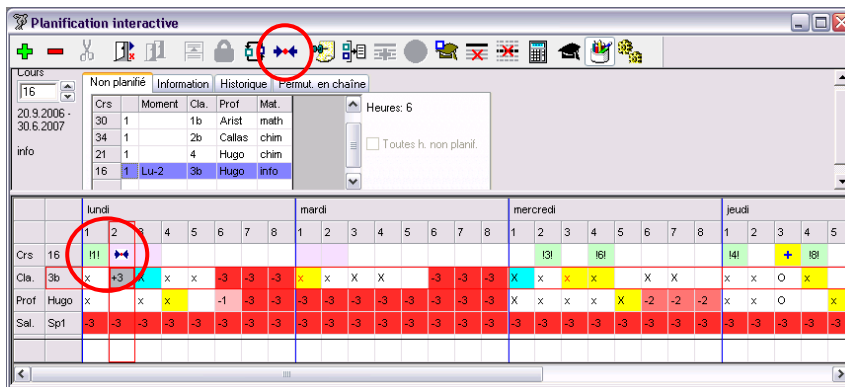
Planification interactive

Cours
16
20.9.2006 - 30.6.2007
info

Non planifié | Information | Historique | Permut. en chaîne

| Crs | | Moment | Cla. | Prof | Mat. |
|---|---|---|---|---|---|
| 30 | 1 | | 1b | Arist | math |
| 34 | 1 | | 2b | Callas | chim |
| 21 | 1 | | 4 | Hugo | chim |
| 16 | 1 | Lu-2 | 3b | Hugo | info |

Heures: 6

Toutes h. non planif.

| | | lundi | | | | | | | | mardi | | | | | | | | mercredi | | | | | | | | jeudi | | | |
|---|---|---|---|---|---|---|---|---|---|---|---|---|---|---|---|---|---|---|---|---|---|---|---|---|---|---|---|---|---|
| | | 1 | 2 | 3 | 4 | 5 | 6 | 7 | 8 | 1 | 2 | 3 | 4 | 5 | 6 | 7 | 8 | 1 | 2 | 3 | 4 | 5 | 6 | 7 | 8 | 1 | 2 | 3 | 4 |
| Crs | 16 | !1! | | | | | | | | | | | | | | | | | !3! | | !6! | | | | | !4! | | + | !8! |
| Cla. | 3b | | +3 | x | x | x | -3 | -3 | -3 | x | x | X | X | | -3 | -3 | -3 | X | x | x | x | | X | X | | x | x | O | x |
| Prof | Hugo | x | | x | x | | -1 | -3 | -3 | -3 | -3 | -3 | -3 | -3 | -3 | -3 | -3 | X | x | x | x | X | -2 | -2 | -2 | x | x | O | |
| Sal. | Sp1 | -3 | -3 | -3 | -3 | -3 | -3 | -3 | -3 | -3 | -3 | -3 | -3 | -3 | -3 | -3 | -3 | -3 | -3 | -3 | -3 | -3 | -3 | -3 | -3 | -3 | -3 | -3 | -3 |